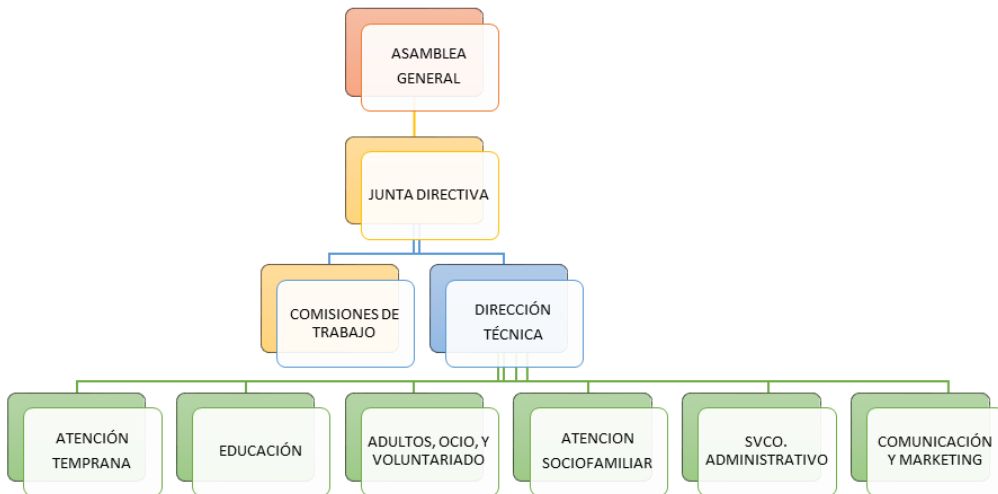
ASAMBLEA GENERAL

JUNTA DIRECTIVA

COMISIONES DE TRABAJO

DIRECCIÓN TÉCNICA

ATENCIÓN TEMPRANA

EDUCACIÓN

ADULTOS, OCIO, Y VOLUNTARIADO

ATENCION SOCIOFAMILIAR

SVCO. ADMINISTRATIVO

COMUNICACIÓN Y MARKETING